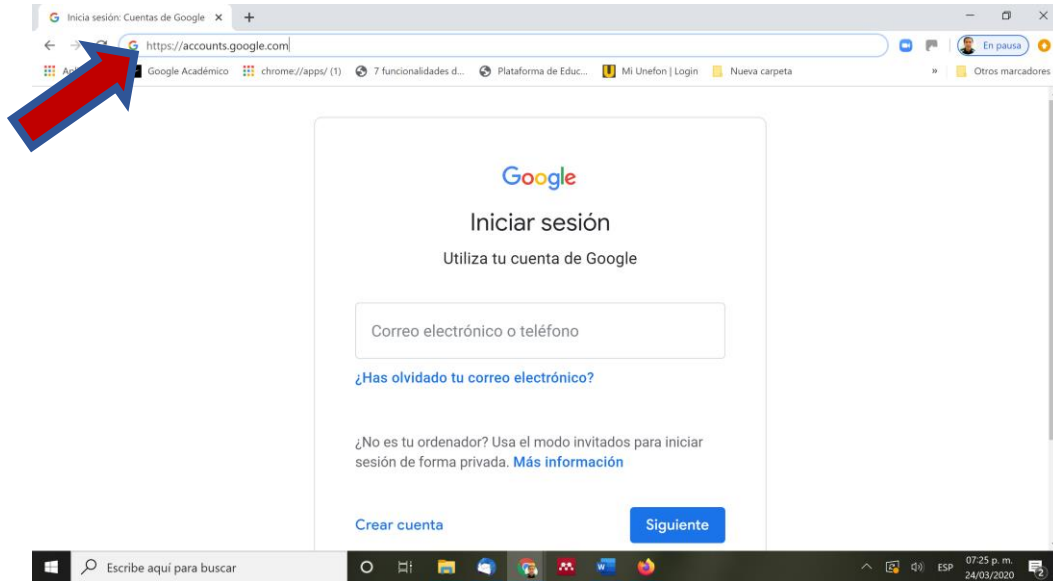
Inicia sesión: Cuentas de Google ×

https://accounts.google.com

En pausa

Apl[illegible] Google Académico chrome://apps/ (1) 7 funcionalidades d... Plataforma de Educ... Mi Unefon | Login Nueva carpeta » Otros marcadores

Google

Iniciar sesión

Utiliza tu cuenta de Google

Correo electrónico o teléfono

¿Has olvidado tu correo electrónico?

¿No es tu ordenador? Usa el modo invitados para iniciar sesión de forma privada. Más información

Crear cuenta

Siguiente

Escribe aquí para buscar

ESP 07:25 p. m. 24/03/2020

2